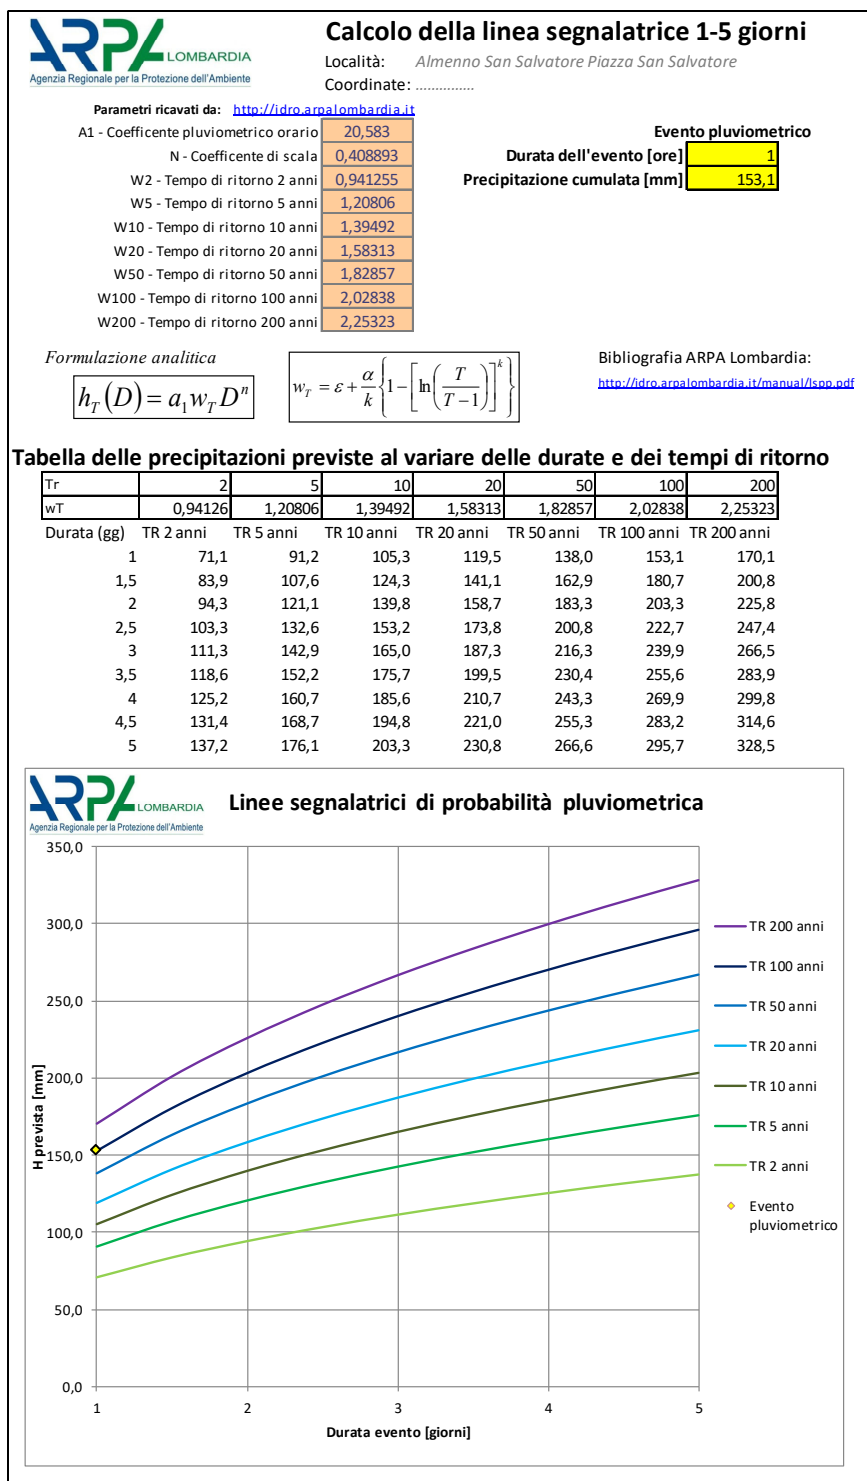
ARPA LOMBARDIA
Agenzia Regionale per la Protezione dell'Ambiente

Calcolo della linea segnalatrice 1-5 giorni

Località: Almenno San Salvatore Piazza San Salvatore
Coordinate: ..............

Parametri ricavati da: http://idro.arpalombardia.it

| | |
|---|---|
| A1 - Coefficente pluviometrico orario | 20,583 |
| N - Coefficente di scala | 0,408893 |
| W2 - Tempo di ritorno 2 anni | 0,941255 |
| W5 - Tempo di ritorno 5 anni | 1,20806 |
| W10 - Tempo di ritorno 10 anni | 1,39492 |
| W20 - Tempo di ritorno 20 anni | 1,58313 |
| W50 - Tempo di ritorno 50 anni | 1,82857 |
| W100 - Tempo di ritorno 100 anni | 2,02838 |
| W200 - Tempo di ritorno 200 anni | 2,25323 |

Evento pluviometrico
Durata dell'evento [ore] 1
Precipitazione cumulata [mm] 153,1

Formulazione analitica
$h_T(D) = a_1 w_T D^n$
$w_T = \varepsilon + \frac{\alpha}{k}\left\{1 - \left[\ln\left(\frac{T}{T-1}\right)\right]^k\right\}$

Bibliografia ARPA Lombardia:
http://idro.arpalombardia.it/manual/lspp.pdf

Tabella delle precipitazioni previste al variare delle durate e dei tempi di ritorno

| Tr | 2 | 5 | 10 | 20 | 50 | 100 | 200 |
|---|---|---|---|---|---|---|---|
| wT | 0,94126 | 1,20806 | 1,39492 | 1,58313 | 1,82857 | 2,02838 | 2,25323 |
| Durata (gg) | TR 2 anni | TR 5 anni | TR 10 anni | TR 20 anni | TR 50 anni | TR 100 anni | TR 200 anni |
| 1 | 71,1 | 91,2 | 105,3 | 119,5 | 138,0 | 153,1 | 170,1 |
| 1,5 | 83,9 | 107,6 | 124,3 | 141,1 | 162,9 | 180,7 | 200,8 |
| 2 | 94,3 | 121,1 | 139,8 | 158,7 | 183,3 | 203,3 | 225,8 |
| 2,5 | 103,3 | 132,6 | 153,2 | 173,8 | 200,8 | 222,7 | 247,4 |
| 3 | 111,3 | 142,9 | 165,0 | 187,3 | 216,3 | 239,9 | 266,5 |
| 3,5 | 118,6 | 152,2 | 175,7 | 199,5 | 230,4 | 255,6 | 283,9 |
| 4 | 125,2 | 160,7 | 185,6 | 210,7 | 243,3 | 269,9 | 299,8 |
| 4,5 | 131,4 | 168,7 | 194,8 | 221,0 | 255,3 | 283,2 | 314,6 |
| 5 | 137,2 | 176,1 | 203,3 | 230,8 | 266,6 | 295,7 | 328,5 |

ARPA LOMBARDIA
Agenzia Regionale per la Protezione dell'Ambiente
Linee segnalatrici di probabilità pluviometrica

350,0
300,0
250,0
200,0
150,0
100,0
50,0
0,0
H prevista [mm]
1 2 3 4 5
Durata evento [giorni]

TR 200 anni
TR 100 anni
TR 50 anni
TR 20 anni
TR 10 anni
TR 5 anni
TR 2 anni
Evento pluviometrico